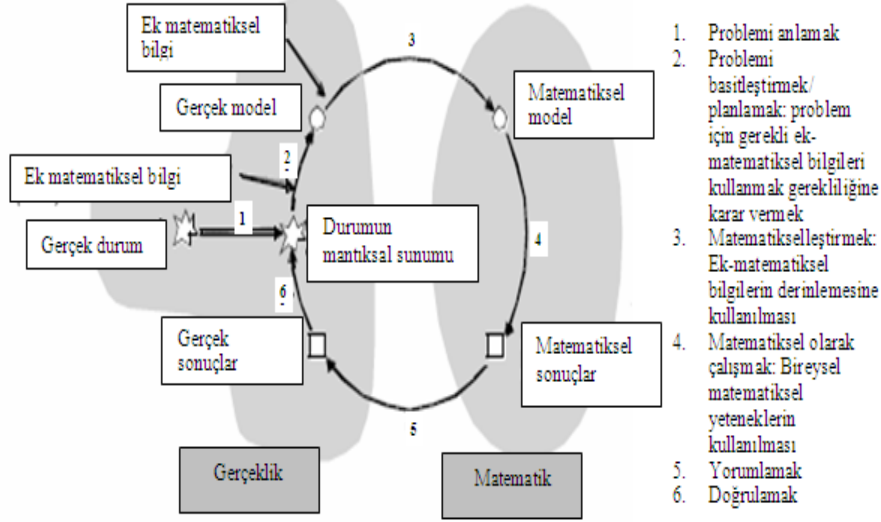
Ek matematiksel bilgi

Gerçek model

Ek matematiksel bilgi

Gerçek durum

Durumun mantıksal sunumu

Gerçek sonuçlar

Matematiksel model

Matematiksel sonuçlar

Gerçeklik

Matematik

1

2

3

4

5

6

1. Problemi anlamak
2. Problemi basitleştirmek/ planlamak: problem için gerekli ek-matematiksel bilgileri kullanmak gerekliliğine karar vermek
3. Matematikselleştirmek: Ek-matematiksel bilgilerin derinlemesine kullanılması
4. Matematiksel olarak çalışmak: Bireysel matematiksel yeteneklerin kullanılması
5. Yorumlamak
6. Doğrulamak